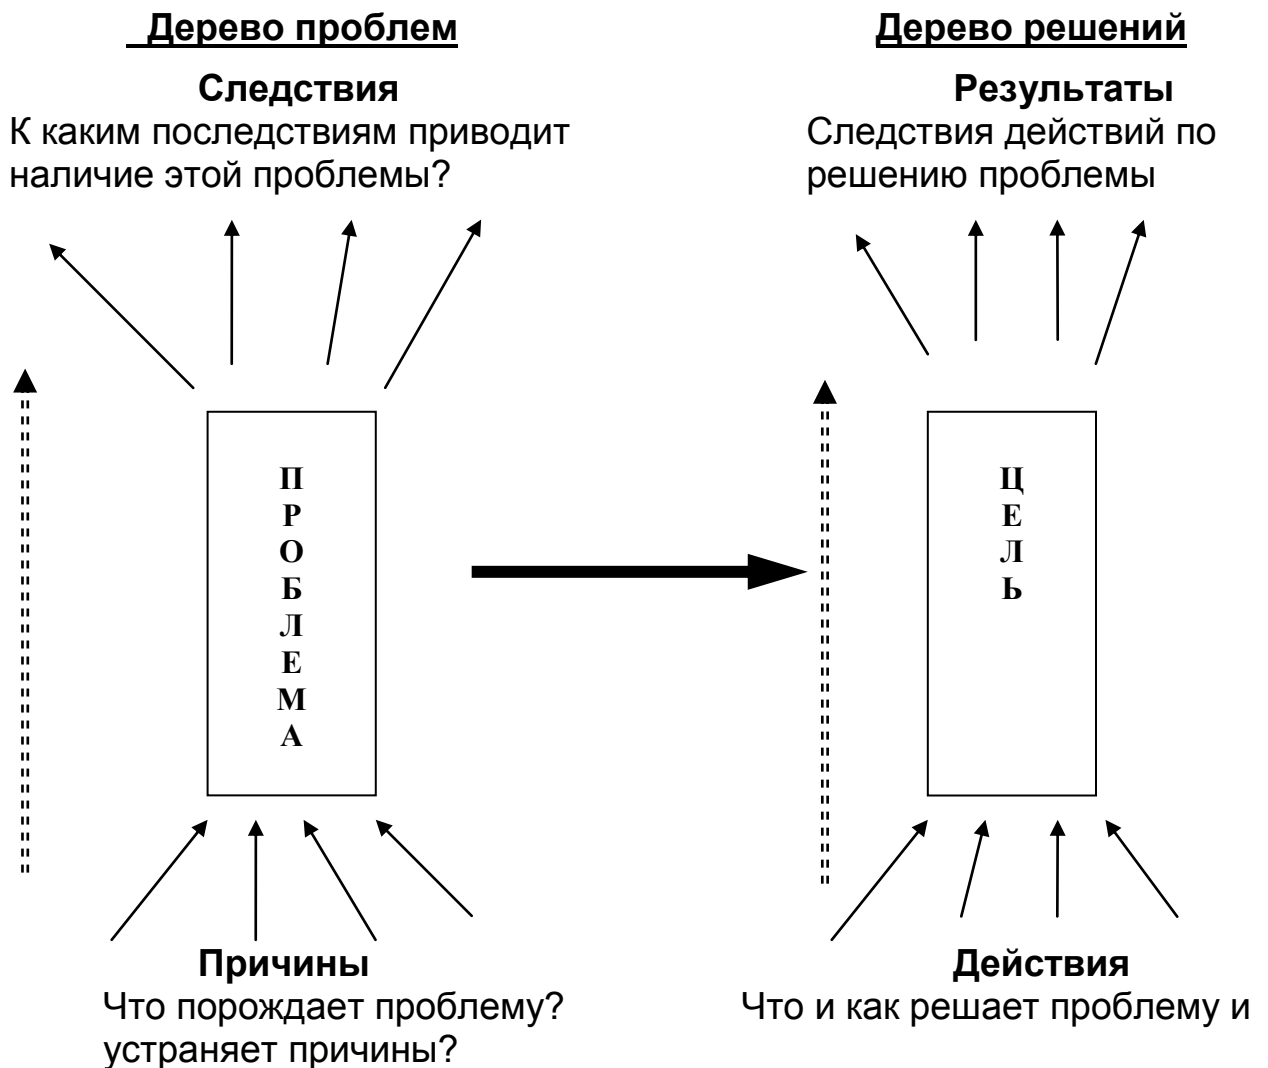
Дерево проблем

Следствия
К каким последствиям приводит наличие этой проблемы?

П
Р
О
Б
Л
Е
М
А

Причины
Что порождает проблему?

Дерево решений

Результаты
Следствия действий по решению проблемы

Ц
Е
Л
Ь

Действия
Что и как решает проблему и устраняет причины?